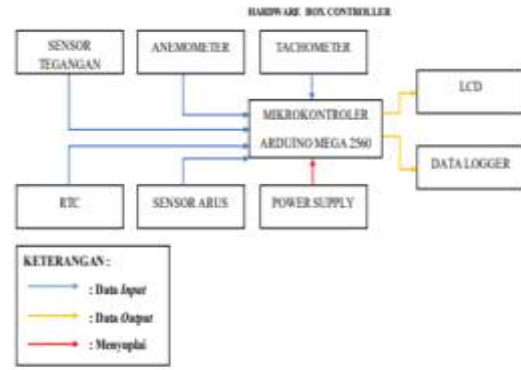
HARDWARE BOX CONTROLLER

SENSOR TEGANGAN

ANEMOMETER

TACHOMETER

MIKROKONTROLER

ARDUINO MEGA 2560

LCD

DATA LOGGER

RTC

SENSOR ARUS

POWER SUPPLY

KETERANGAN :

: Data Input

: Data Output

: Menyuplai